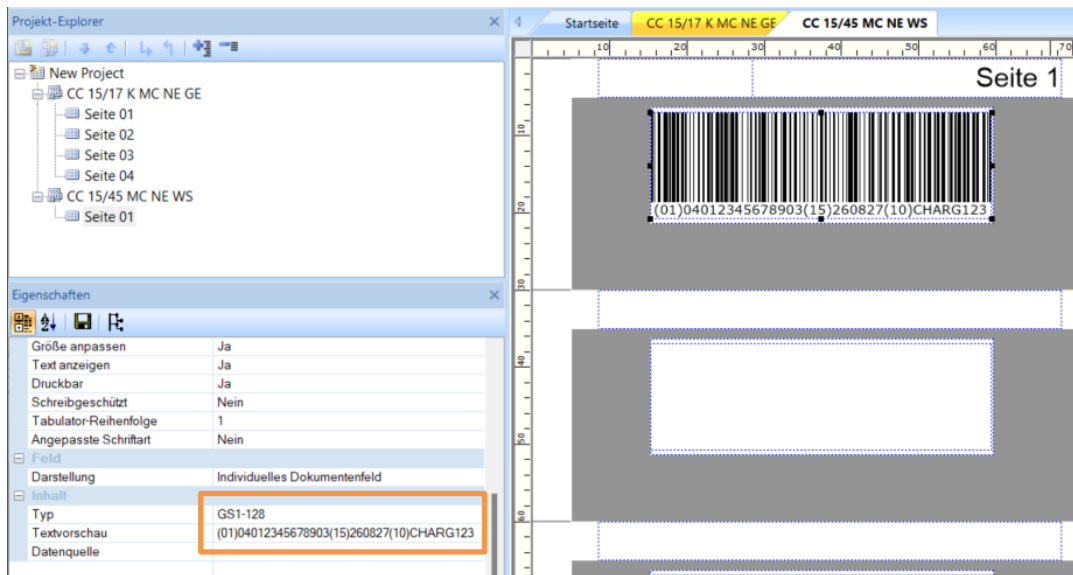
Projekt-Explorer

New Project
CC 15/17 K MC NE GE
Seite 01
Seite 02
Seite 03
Seite 04
CC 15/45 MC NE WS
Seite 01

Eigenschaften

| | |
|---|---|
| Größe anpassen | Ja |
| Text anzeigen | Ja |
| Druckbar | Ja |
| Schreibgeschützt | Nein |
| Tabulator-Reihenfolge | 1 |
| Angepasste Schriftart | Nein |
| Feld | |
| Darstellung | Individuelles Dokumentenfeld |
| Inhalt | |
| Typ | GS1-128 |
| Textvorschau | (01)04012345678903(15)260827(10)CHARG123 |
| Datenquelle | |

Startseite CC 15/17 K MC NE GE CC 15/45 MC NE WS

10 20 30 40 50 60 70

Seite 1

(01)04012345678903(15)260827(10)CHARG123

10
20
30
40
50
60